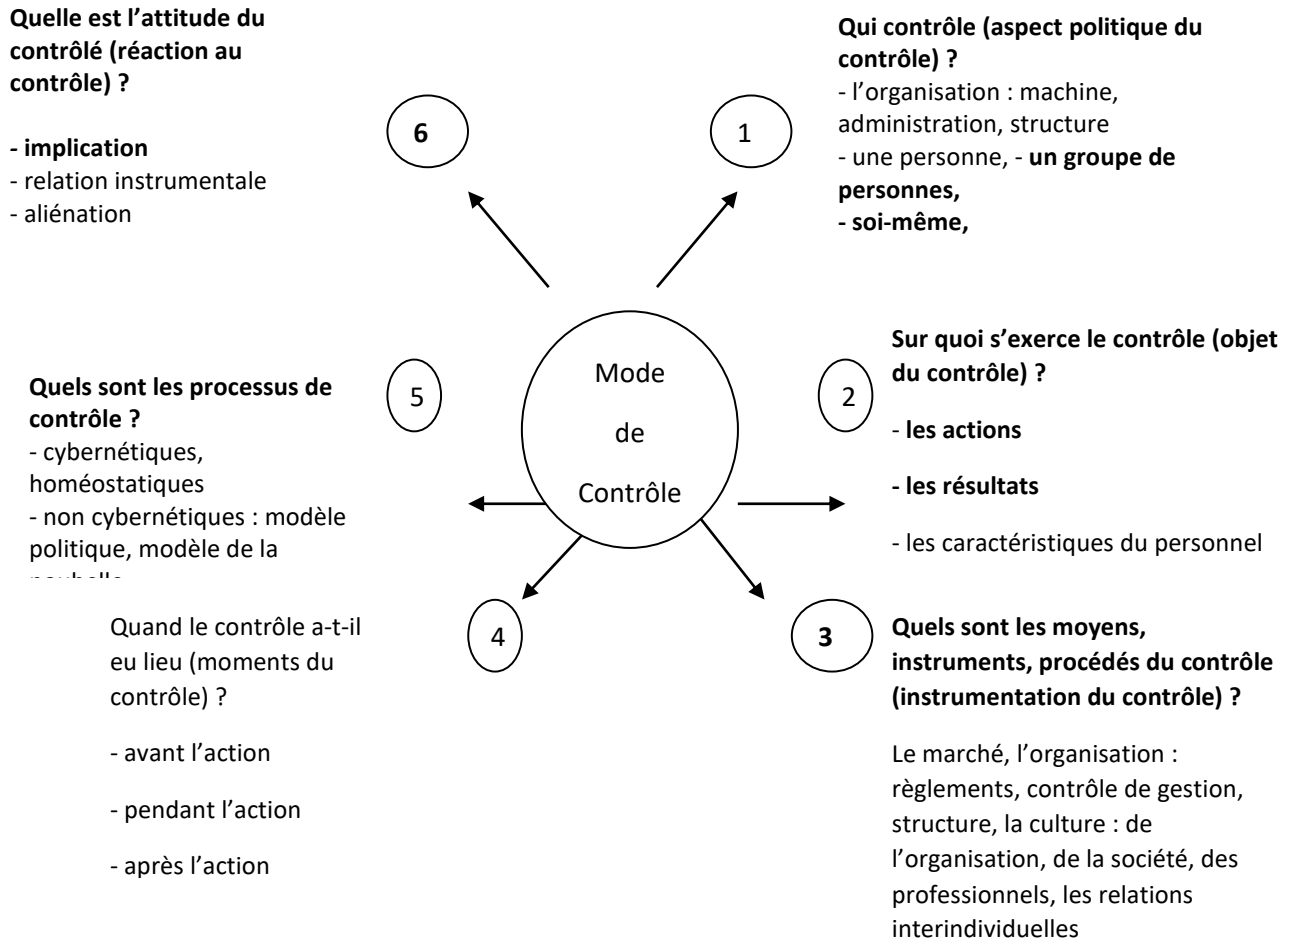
**Quelle est l'attitude du contrôlé (réaction au contrôle) ?**

**- implication**
- relation instrumentale
- aliénation

6

1

**Qui contrôle (aspect politique du contrôle) ?**
- l'organisation : machine, administration, structure
- une personne, - **un groupe de personnes,**
**- soi-même,**

**Quels sont les processus de contrôle ?**
- cybernétiques, homéostatiques
- non cybernétiques : modèle politique, modèle de la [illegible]

5

Mode de Contrôle

2

**Sur quoi s'exerce le contrôle (objet du contrôle) ?**

- **les actions**

**- les résultats**

- les caractéristiques du personnel

4

Quand le contrôle a-t-il eu lieu (moments du contrôle) ?

- avant l'action

- pendant l'action

- après l'action

3

**Quels sont les moyens, instruments, procédés du contrôle (instrumentation du contrôle) ?**

Le marché, l'organisation : règlements, contrôle de gestion, structure, la culture : de l'organisation, de la société, des professionnels, les relations interindividuelles